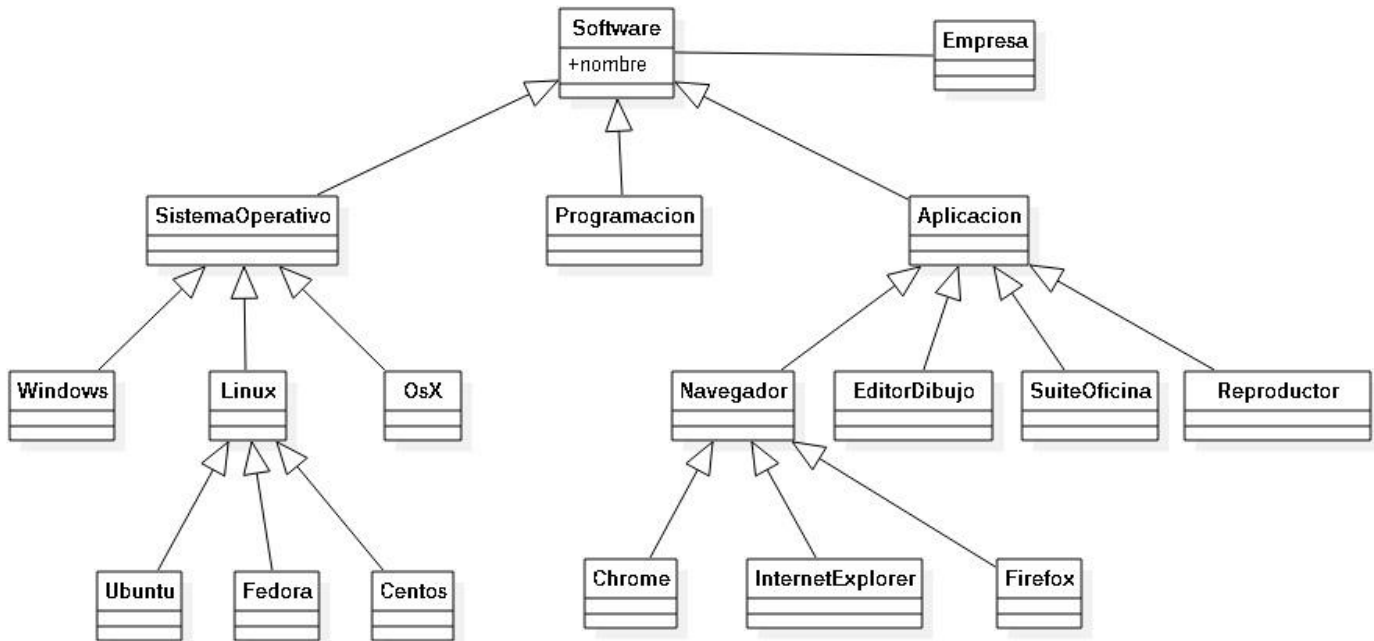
Software
+nombre

Empresa

SistemaOperativo

Programacion

Aplicacion

Windows

Linux

OsX

Navegador

EditorDibujo

SuiteOficina

Reproductor

Ubuntu

Fedora

Centos

Chrome

InternetExplorer

Firefox